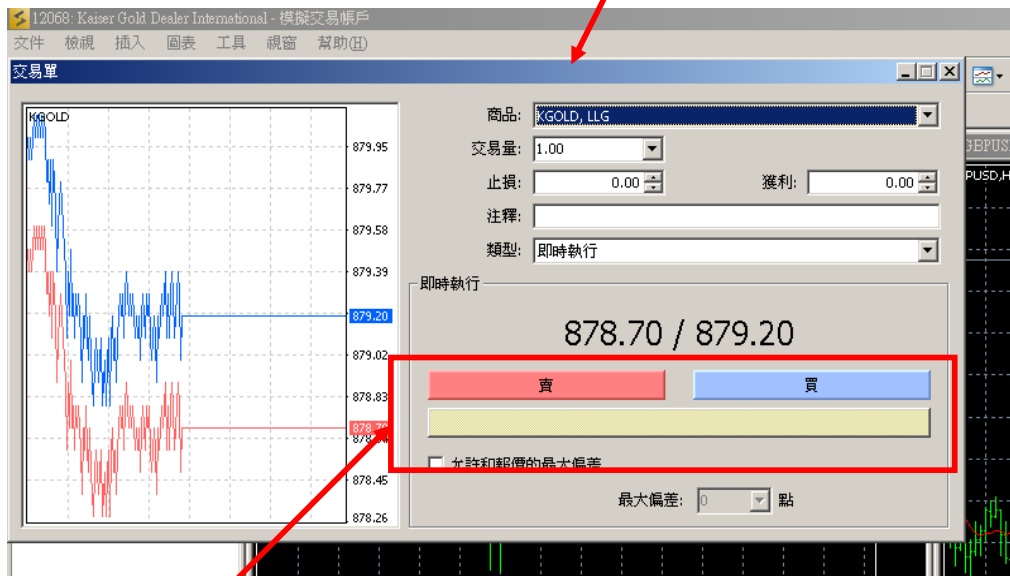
12068: Kaiser Gold Dealer International - 模擬交易帳戶
文件 檢視 插入 圖表 工具 視窗 幫助(H)
交易單

KGOLD
879.95
879.77
879.58
879.39
879.20
879.02
878.83
878.70
878.45
878.26

商品: KGOLD, LLG
交易量: 1.00
止損: 0.00
獲利: 0.00
注釋:
類型: 即時執行

即時執行
878.70 / 879.20
賣
買
允許和報價的最大偏差
最大偏差: 0 點

GBPUS
PUSD,H